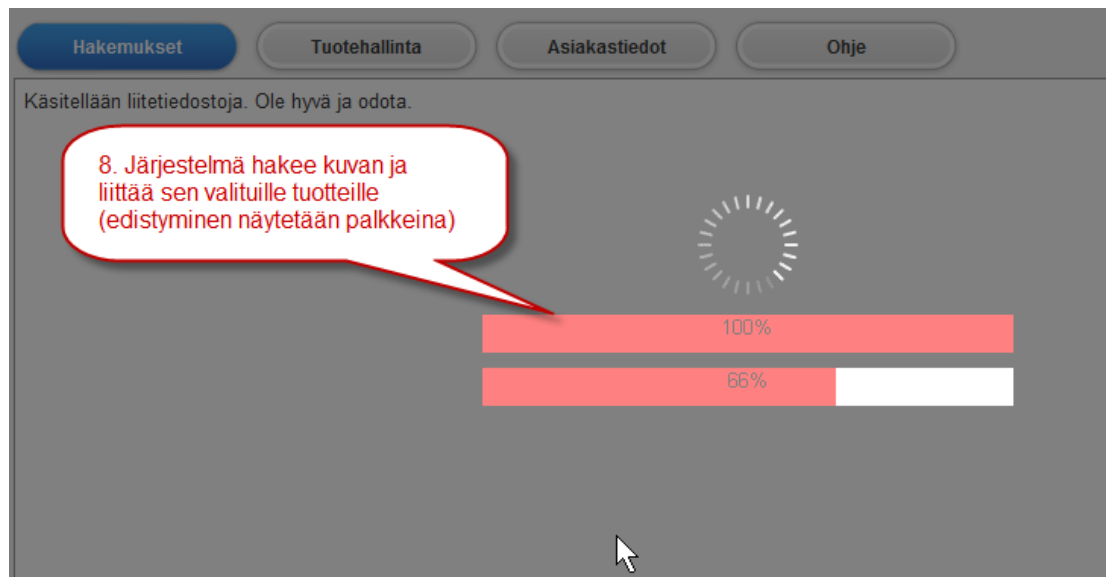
Hakemukset
Tuotehallinta
Asiakastiedot
Ohje

Käsitellään liitetiedostoja. Ole hyvä ja odota.

8. Järjestelmä hakee kuvan ja liittää sen valituille tuotteille (edistyminen näytetään palkkeina)

100%

66%